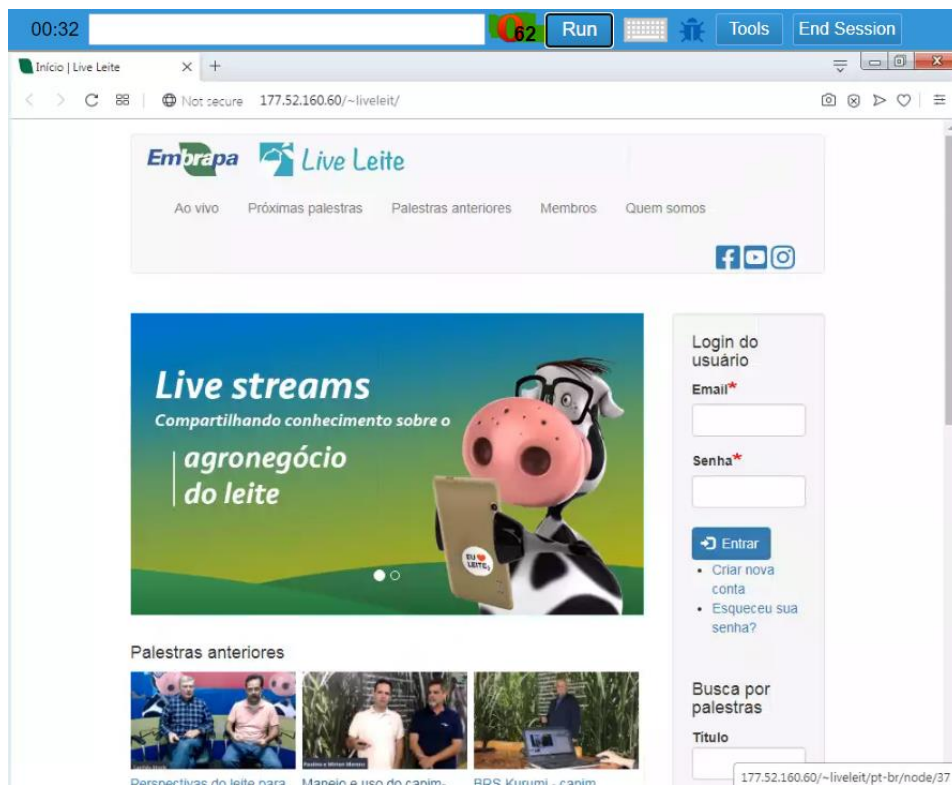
00:32 62 Run Tools End Session

Início | Live Leite

Not secure 177.52.160.60/~liveleit/

Embrapa Live Leite

Ao vivo Próximas palestras Palestras anteriores Membros Quem somos

Live streams
Compartilhando conhecimento sobre o
agronegócio do leite

EU LEITE

Login do usuário
Email*
Senha*
Entrar
• Criar nova conta
• Esqueceu sua senha?

Busca por palestras
Título

Palestras anteriores

Perspectivas do leite para Manejo e uso do capim- BRS Kurumi - capim

177.52.160.60/~liveleit/pt-br/node/37